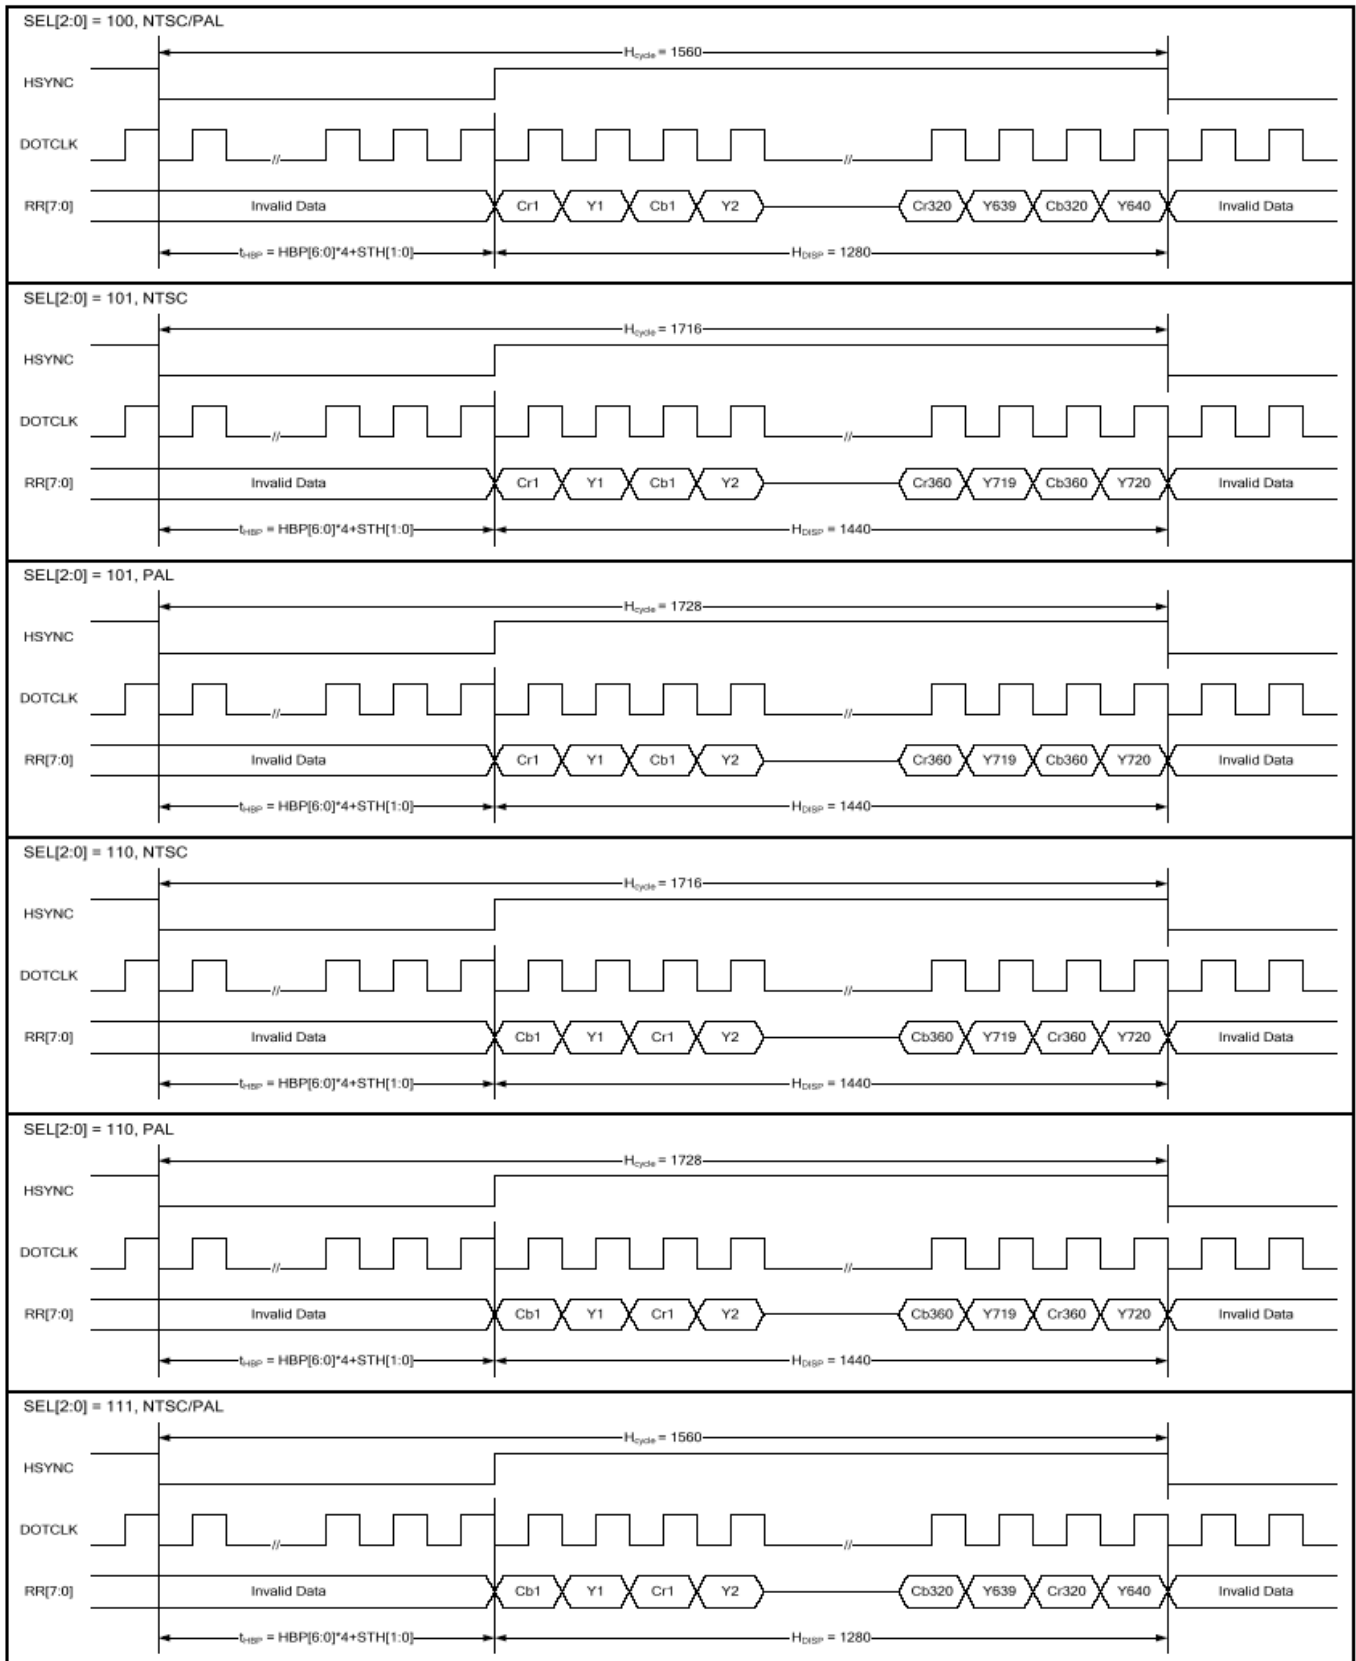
SEL[2:0] = 100, NTSC/PAL

$H_{cycle}$ = 1560

HSYNC

DOTCLK

RR[7:0]

Invalid Data

Cr1 Y1 Cb1 Y2

Cr320 Y639 Cb320 Y640

Invalid Data

$t_{HBP}$ = HBP[6:0]*4+STH[1:0]

$H_{DISP}$ = 1280

SEL[2:0] = 101, NTSC

$H_{cycle}$ = 1716

HSYNC

DOTCLK

RR[7:0]

Invalid Data

Cr1 Y1 Cb1 Y2

Cr360 Y719 Cb360 Y720

Invalid Data

$t_{HBP}$ = HBP[6:0]*4+STH[1:0]

$H_{DISP}$ = 1440

SEL[2:0] = 101, PAL

$H_{cycle}$ = 1728

HSYNC

DOTCLK

RR[7:0]

Invalid Data

Cr1 Y1 Cb1 Y2

Cr360 Y719 Cb360 Y720

Invalid Data

$t_{HBP}$ = HBP[6:0]*4+STH[1:0]

$H_{DISP}$ = 1440

SEL[2:0] = 110, NTSC

$H_{cycle}$ = 1716

HSYNC

DOTCLK

RR[7:0]

Invalid Data

Cb1 Y1 Cr1 Y2

Cb360 Y719 Cr360 Y720

Invalid Data

$t_{HBP}$ = HBP[6:0]*4+STH[1:0]

$H_{DISP}$ = 1440

SEL[2:0] = 110, PAL

$H_{cycle}$ = 1728

HSYNC

DOTCLK

RR[7:0]

Invalid Data

Cb1 Y1 Cr1 Y2

Cb360 Y719 Cr360 Y720

Invalid Data

$t_{HBP}$ = HBP[6:0]*4+STH[1:0]

$H_{DISP}$ = 1440

SEL[2:0] = 111, NTSC/PAL

$H_{cycle}$ = 1560

HSYNC

DOTCLK

RR[7:0]

Invalid Data

Cb1 Y1 Cr1 Y2

Cb320 Y639 Cr320 Y640

Invalid Data

$t_{HBP}$ = HBP[6:0]*4+STH[1:0]

$H_{DISP}$ = 1280